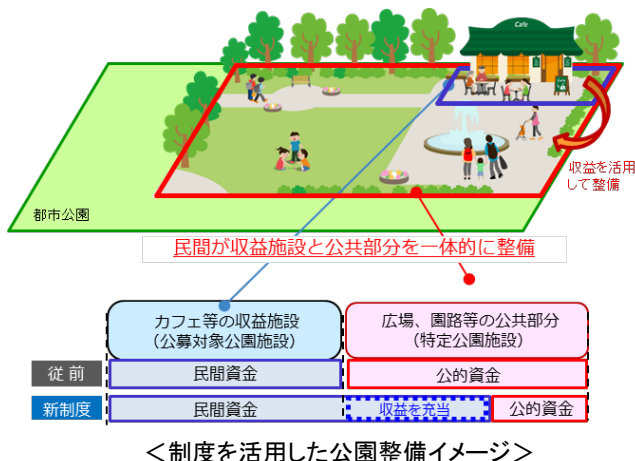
Cafe

収益を活用して整備

都市公園

民間が収益施設と公共部分を一体的に整備

カフェ等の収益施設
（公募対象公園施設）

広場、園路等の公共部分
（特定公園施設）

| 従 前 | 民間資金 | 公的資金 | |
|---|---|---|---|
| 新制度 | 民間資金 | 収益を充当 | 公的資金 |

＜制度を活用した公園整備イメージ＞